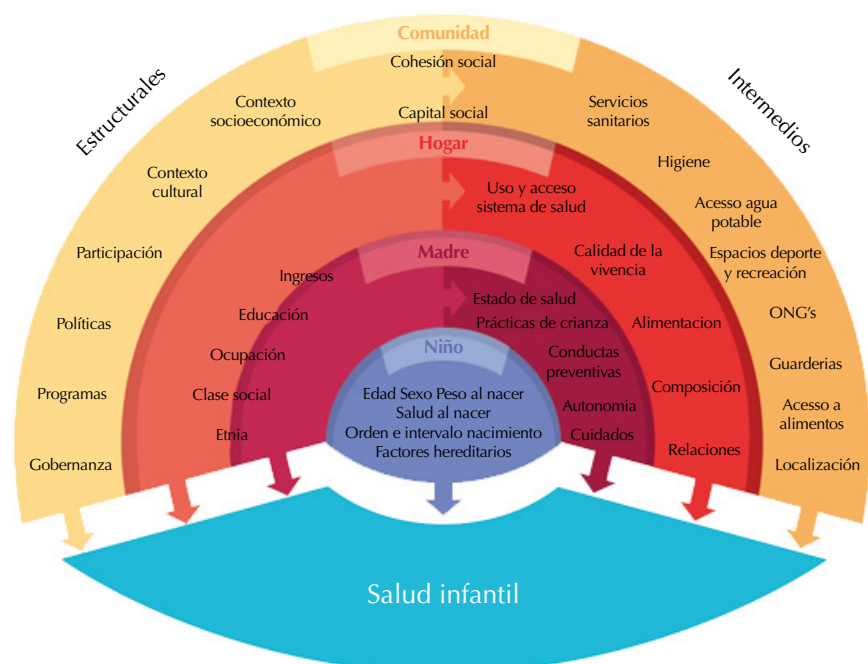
Estructurales

Comunidad

Intermedios

Cohesión social

Contexto socioeconómico

Capital social

Servicios sanitarios

Contexto cultural

Hogar

Higiene

Uso y acceso sistema de salud

Acesso agua potable

Participación

Madre

Calidad de la vivencia

Espacios deporte y recreación

Ingresos

Estado de salud

Prácticas de crianza

Políticas

Educación

Alimentacion

ONG's

Niño

Conductas preventivas

Ocupación

Guarderias

Composición

Programas

Clase social

Edad Sexo Peso al nacer

Salud al nacer

Autonomia

Acesso a alimentos

Orden e intervalo nacimiento

Etnia

Cuidados

Factores hereditarios

Relaciones

Gobernanza

Localización

Salud infantil